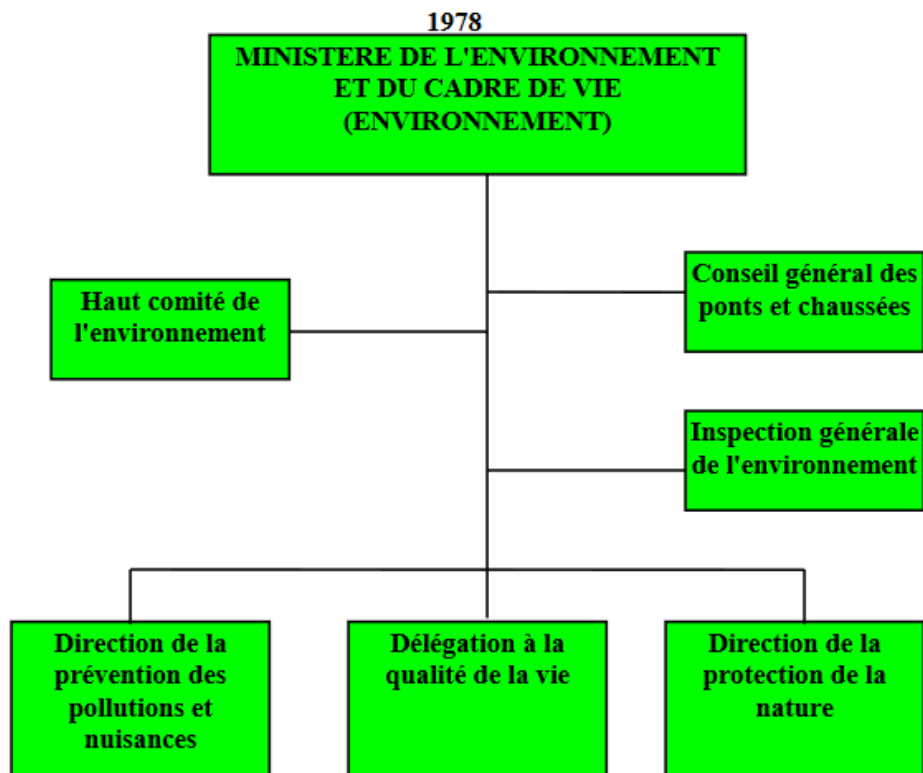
1978

MINISTERE DE L'ENVIRONNEMENT ET DU CADRE DE VIE (ENVIRONNEMENT)

Haut comité de l'environnement

Conseil général des ponts et chaussées

Inspection générale de l'environnement

Direction de la prévention des pollutions et nuisances

Délégation à la qualité de la vie

Direction de la protection de la nature